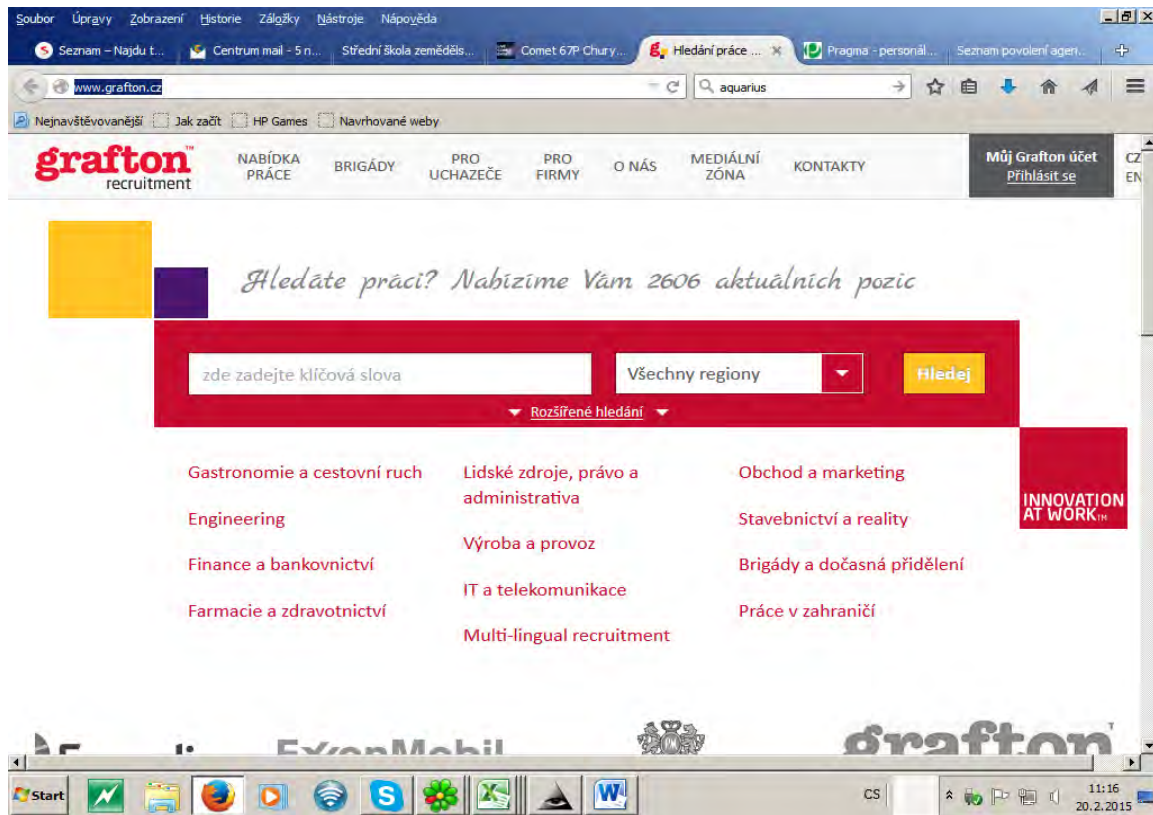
Soubor Úpravy Zobrazení Historie Záložky Nástroje Nápověda

Seznam – Najdu t... | Centrum mail - 5 n... | Střední škola zeměděls... | Comet 67P Chury... | Hledání práce ... × | Pragma - personál... | Seznam povolení agen... | +

www.grafton.cz

aquarius

Nejnavštěvovanější | Jak začít | HP Games | Navrhované weby

grafton recruitment

NABÍDKA PRÁCE | BRIGÁDY | PRO UCHAZEČE | PRO FIRMY | O NÁS | MEDIÁLNÍ ZÓNA | KONTAKTY

Můj Grafton účet
Přihlásit se

CZ
EN

Hledáte práci? Nabízíme Vám 2606 aktuálních pozic

zde zadejte klíčová slova

Všechny regiony

Hledej

Rozšířené hledání

Gastronomie a cestovní ruch

Engineering

Finance a bankovnictví

Farmacie a zdravotnictví

Lidské zdroje, právo a administrativa

Výroba a provoz

IT a telekomunikace

Multi-lingual recruitment

Obchod a marketing

Stavebnictví a reality

Brigády a dočasná přidělení

Práce v zahraničí

INNOVATION AT WORK TM

ExxonMobil

grafton

Start

CS

11:16
20.2.2015